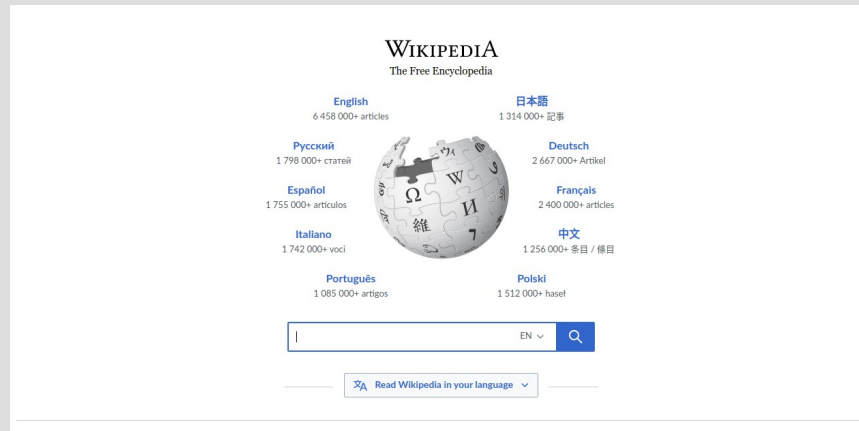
WIKIPEDIA
The Free Encyclopedia

English
6 458 000+ articles

日本語
1 314 000+ 記事

Русский
1 798 000+ статей

Deutsch
2 667 000+ Artikel

Español
1 755 000+ artículos

Français
2 400 000+ articles

Italiano
1 742 000+ voci

中文
1 256 000+ 条目 / 條目

Português
1 085 000+ artigos

Polski
1 512 000+ haseł

EN

Read Wikipedia in your language